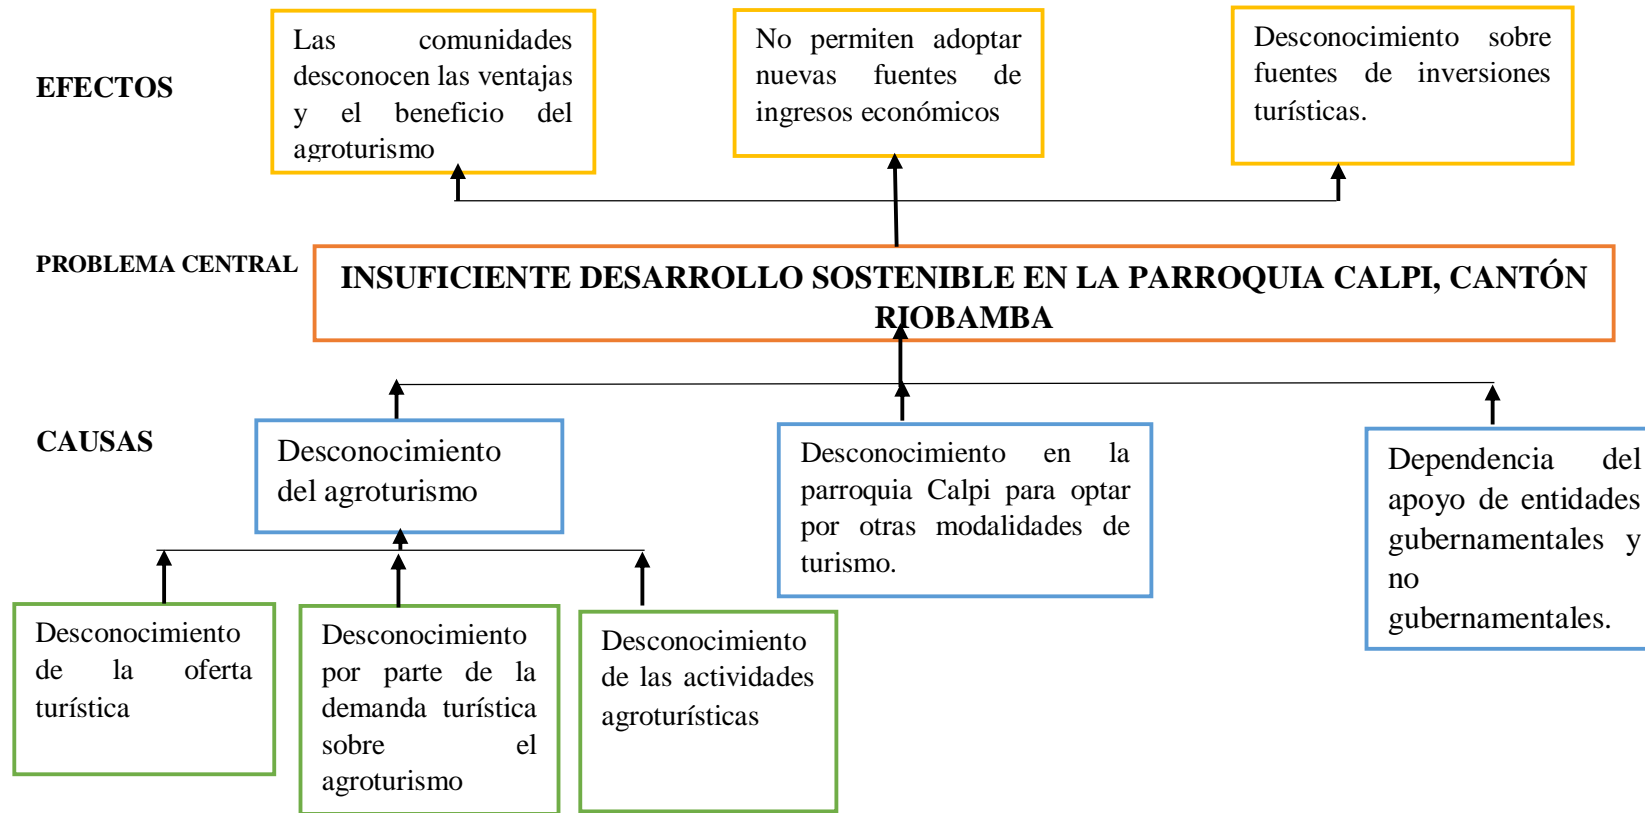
EFECTOS

Las comunidades desconocen las ventajas y el beneficio del agroturismo

No permiten adoptar nuevas fuentes de ingresos económicos

Desconocimiento sobre fuentes de inversiones turísticas.

PROBLEMA CENTRAL

INSUFICIENTE DESARROLLO SOSTENIBLE EN LA PARROQUIA CALPI, CANTÓN RIOBAMBA

CAUSAS

Desconocimiento del agroturismo

Desconocimiento en la parroquia Calpi para optar por otras modalidades de turismo.

Dependencia del apoyo de entidades gubernamentales y no gubernamentales.

Desconocimiento de la oferta turística

Desconocimiento por parte de la demanda turística sobre el agroturismo

Desconocimiento de las actividades agroturísticas